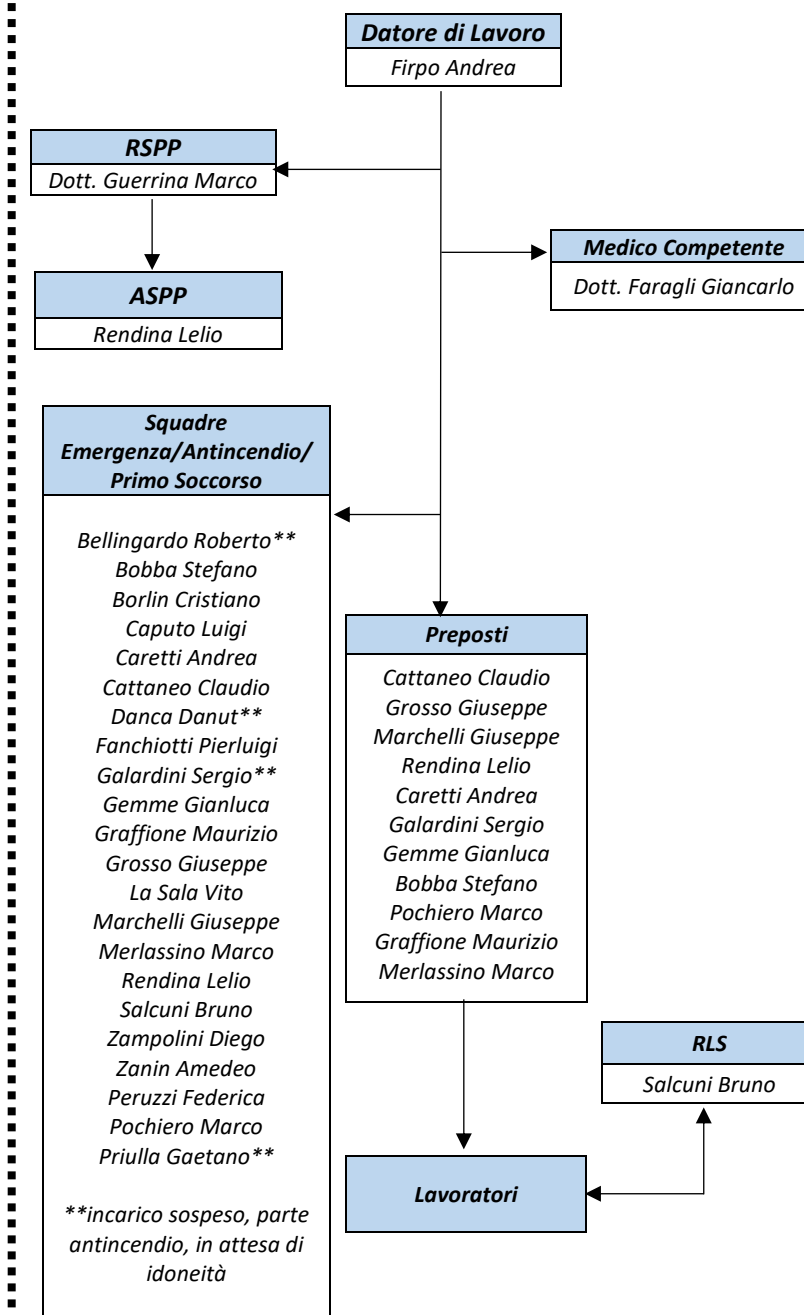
Datore di Lavoro
Firpo Andrea

RSPP
Dott. Guerrina Marco

ASPP
Rendina Lelio

Medico Competente
Dott. Faragli Giancarlo

Squadre Emergenza/Antincendio/ Primo Soccorso

Bellingardo Roberto**
Bobba Stefano
Borlin Cristiano
Caputo Luigi
Caretti Andrea
Cattaneo Claudio
Danca Danut**
Fanchiotti Pierluigi
Galardini Sergio**
Gemme Gianluca
Graffione Maurizio
Grosso Giuseppe
La Sala Vito
Marchelli Giuseppe
Merlassino Marco
Rendina Lelio
Salcuni Bruno
Zampolini Diego
Zanin Amedeo
Peruzzi Federica
Pochiero Marco
Priulla Gaetano**

**incarico sospeso, parte antincendio, in attesa di idoneità

Preposti
Cattaneo Claudio
Grosso Giuseppe
Marchelli Giuseppe
Rendina Lelio
Caretti Andrea
Galardini Sergio
Gemme Gianluca
Bobba Stefano
Pochiero Marco
Graffione Maurizio
Merlassino Marco

RLS
Salcuni Bruno

Lavoratori